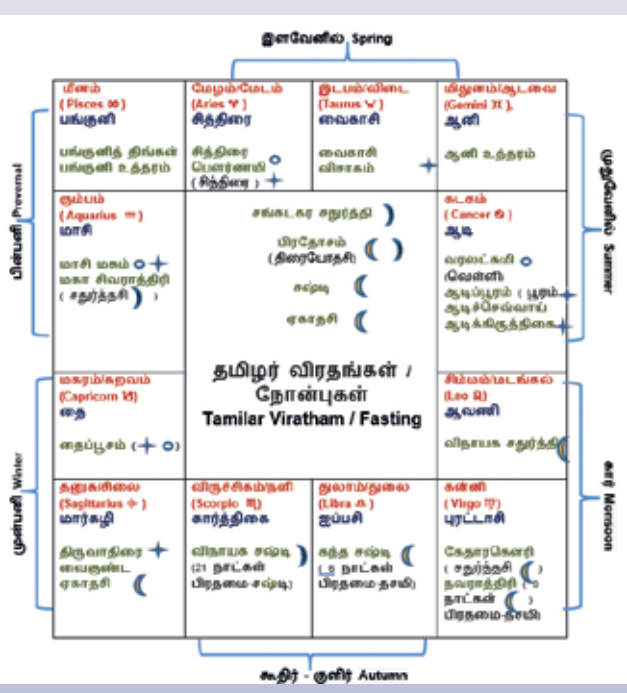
இளவேனில் Spring

| மீனம் (Pisces ♓) பங்குனி<br>பங்குனித் திங்கள் பங்குனி உத்தரம் | மேழம்/மேடம் (Aries ♈) சித்திரை<br>சித்திரை பௌர்ணமி (சித்திரை) | இடபம்/விடை (Taurus ♉) வைகாசி<br>வைகாசி விசாகம் | மிதுனம்/ஆடவை (Gemini ♊) ஆனி<br>ஆனி உத்தரம் |
|---|---|---|---|
| கும்பம் (Aquarius ♒) மாசி<br>மாசி மகம் மகா சிவராத்திரி (சதுர்த்தசி) | சங்கடகர சதுர்த்தி<br>பிரதோசம் (திரயோதசி)<br>சஷ்டி<br>ஏகாதசி | | கடகம் (Cancer ♋) ஆடி<br>வரலட்சுமி (வெள்ளி) ஆடிப்பூரம் (பூரம்) ஆடிச்செவ்வாய் ஆடிக்கிருத்திகை |
| மகரம்/சுறவம் (Capricorn ♑) தை<br>தைப்பூசம் | தமிழர் விரதங்கள் / நோன்புகள் Tamilar Viratham / Fasting | | சிம்மம்/மடங்கல் (Leo ♌) ஆவணி<br>விநாயக சதுர்த்தி |
| தனுசு/சிலை (Sagittarius ♐) மார்கழி<br>திருவாதிரை வைகுண்ட ஏகாதசி | விருச்சிகம்/நளி (Scorpio ♏) கார்த்திகை<br>விநாயக சஷ்டி (21 நாட்கள் பிரதமை-சஷ்டி) | துலாம்/துலை (Libra ♎) ஐப்பசி<br>கந்த சஷ்டி (௬ நாட்கள் பிரதமை-சஷ்டி) | கன்னி (Virgo ♍) புரட்டாசி<br>கேதாரகௌரி (சதுர்த்தசி) நவராத்திரி (௯ நாட்கள் பிரதமை-தசமி) |

முதுவேனில் Summer

கார் Monsoon

கூதிர் - குளிர் Autumn

முன்பனி Winter

பின்பனி Prevernal